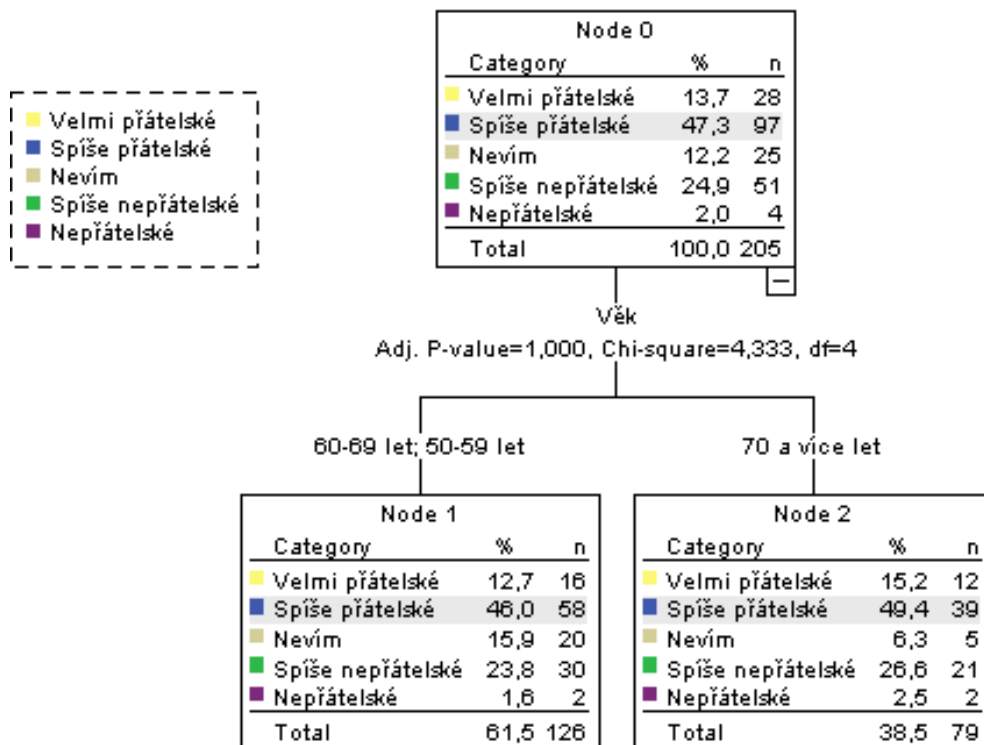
Velmi přátelské
Spíše přátelské
Nevím
Spíše nepřátelské
Nepřátelské

Node 0

| Category | % | n |
|---|---|---|
| Velmi přátelské | 13,7 | 28 |
| Spíše přátelské | 47,3 | 97 |
| Nevím | 12,2 | 25 |
| Spíše nepřátelské | 24,9 | 51 |
| Nepřátelské | 2,0 | 4 |
| Total | 100,0 | 205 |

−

Věk
Adj. P-value=1,000, Chi-square=4,333, df=4

60-69 let; 50-59 let

70 a více let

Node 1

| Category | % | n |
|---|---|---|
| Velmi přátelské | 12,7 | 16 |
| Spíše přátelské | 46,0 | 58 |
| Nevím | 15,9 | 20 |
| Spíše nepřátelské | 23,8 | 30 |
| Nepřátelské | 1,6 | 2 |
| Total | 61,5 | 126 |

Node 2

| Category | % | n |
|---|---|---|
| Velmi přátelské | 15,2 | 12 |
| Spíše přátelské | 49,4 | 39 |
| Nevím | 6,3 | 5 |
| Spíše nepřátelské | 26,6 | 21 |
| Nepřátelské | 2,5 | 2 |
| Total | 38,5 | 79 |